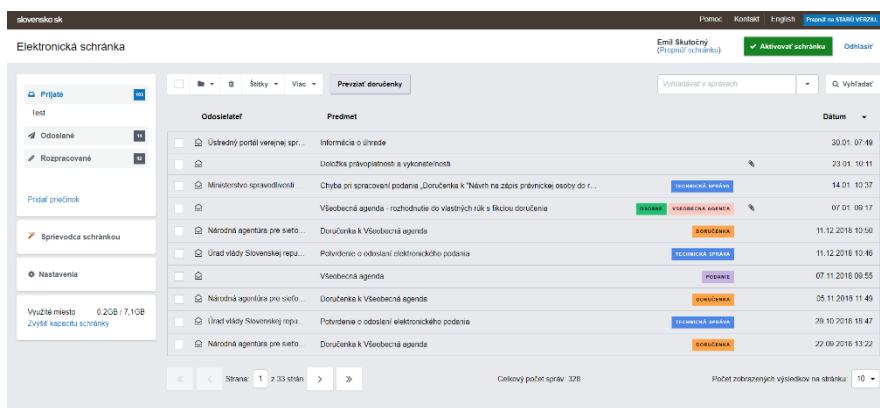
slovensko.sk

Pomoc | Kontakt | English | Prepnúť na STARÚ VERZIU

Elektronická schránka

Emil Skutočný
(Prepnúť schránku)

✓ Aktivovať schránku

Odhlásiť

Prijaté 103
Test
Odoslané 14
Rozpracované 52

Pridať priečinok

Sprievodca schránkou

Nastavenia

Využité miesto 0,2GB / 7,1GB
Zvýšiť kapacitu schránky

Štítky ▾ | Viac ▾ | Prevziať doručenky

Vyhľadávať v správach | Vyhľadať

| | Odosielateľ | Predmet | | Dátum |
|---|---|---|---|---|
| | Ústredný portál verejnej spr... | Informácia o úhrade | | 30.01. 07:49 |
| | | Doložka právoplatnosti a vykonateľnosti | | 23.01. 10:11 |
| | Ministerstvo spravodlivosti ... | Chyba pri spracovaní podania „Doručenka k "Návrh na zápis právnickej osoby do r... | TECHNICKÁ SPRÁVA | 14.01. 10:37 |
| | | Všeobecná agenda - rozhodnutie do vlastných rúk s fikciou doručenia | OSOBNÉ VŠEOBECNÁ AGENDA | 07.01. 09:17 |
| | Národná agentúra pre sieťo... | Doručenka k Všeobecná agenda | DORUČENKA | 11.12.2018 10:50 |
| | Úrad vlády Slovenskej repu... | Potvrdenie o odoslaní elektronického podania | TECHNICKÁ SPRÁVA | 11.12.2018 10:46 |
| | | Všeobecná agenda | PODANIE | 07.11.2018 09:55 |
| | Národná agentúra pre sieťo... | Doručenka k Všeobecná agenda | DORUČENKA | 05.11.2018 11:49 |
| | Úrad vlády Slovenskej repu... | Potvrdenie o odoslaní elektronického podania | TECHNICKÁ SPRÁVA | 29.10.2018 18:47 |
| | Národná agentúra pre sieťo... | Doručenka k Všeobecná agenda | DORUČENKA | 22.09.2018 13:22 |

« ‹ Strana: 1 z 33 strán › »

Celkový počet správ: 328

Počet zobrazených výsledkov na stránku: 10 ▾